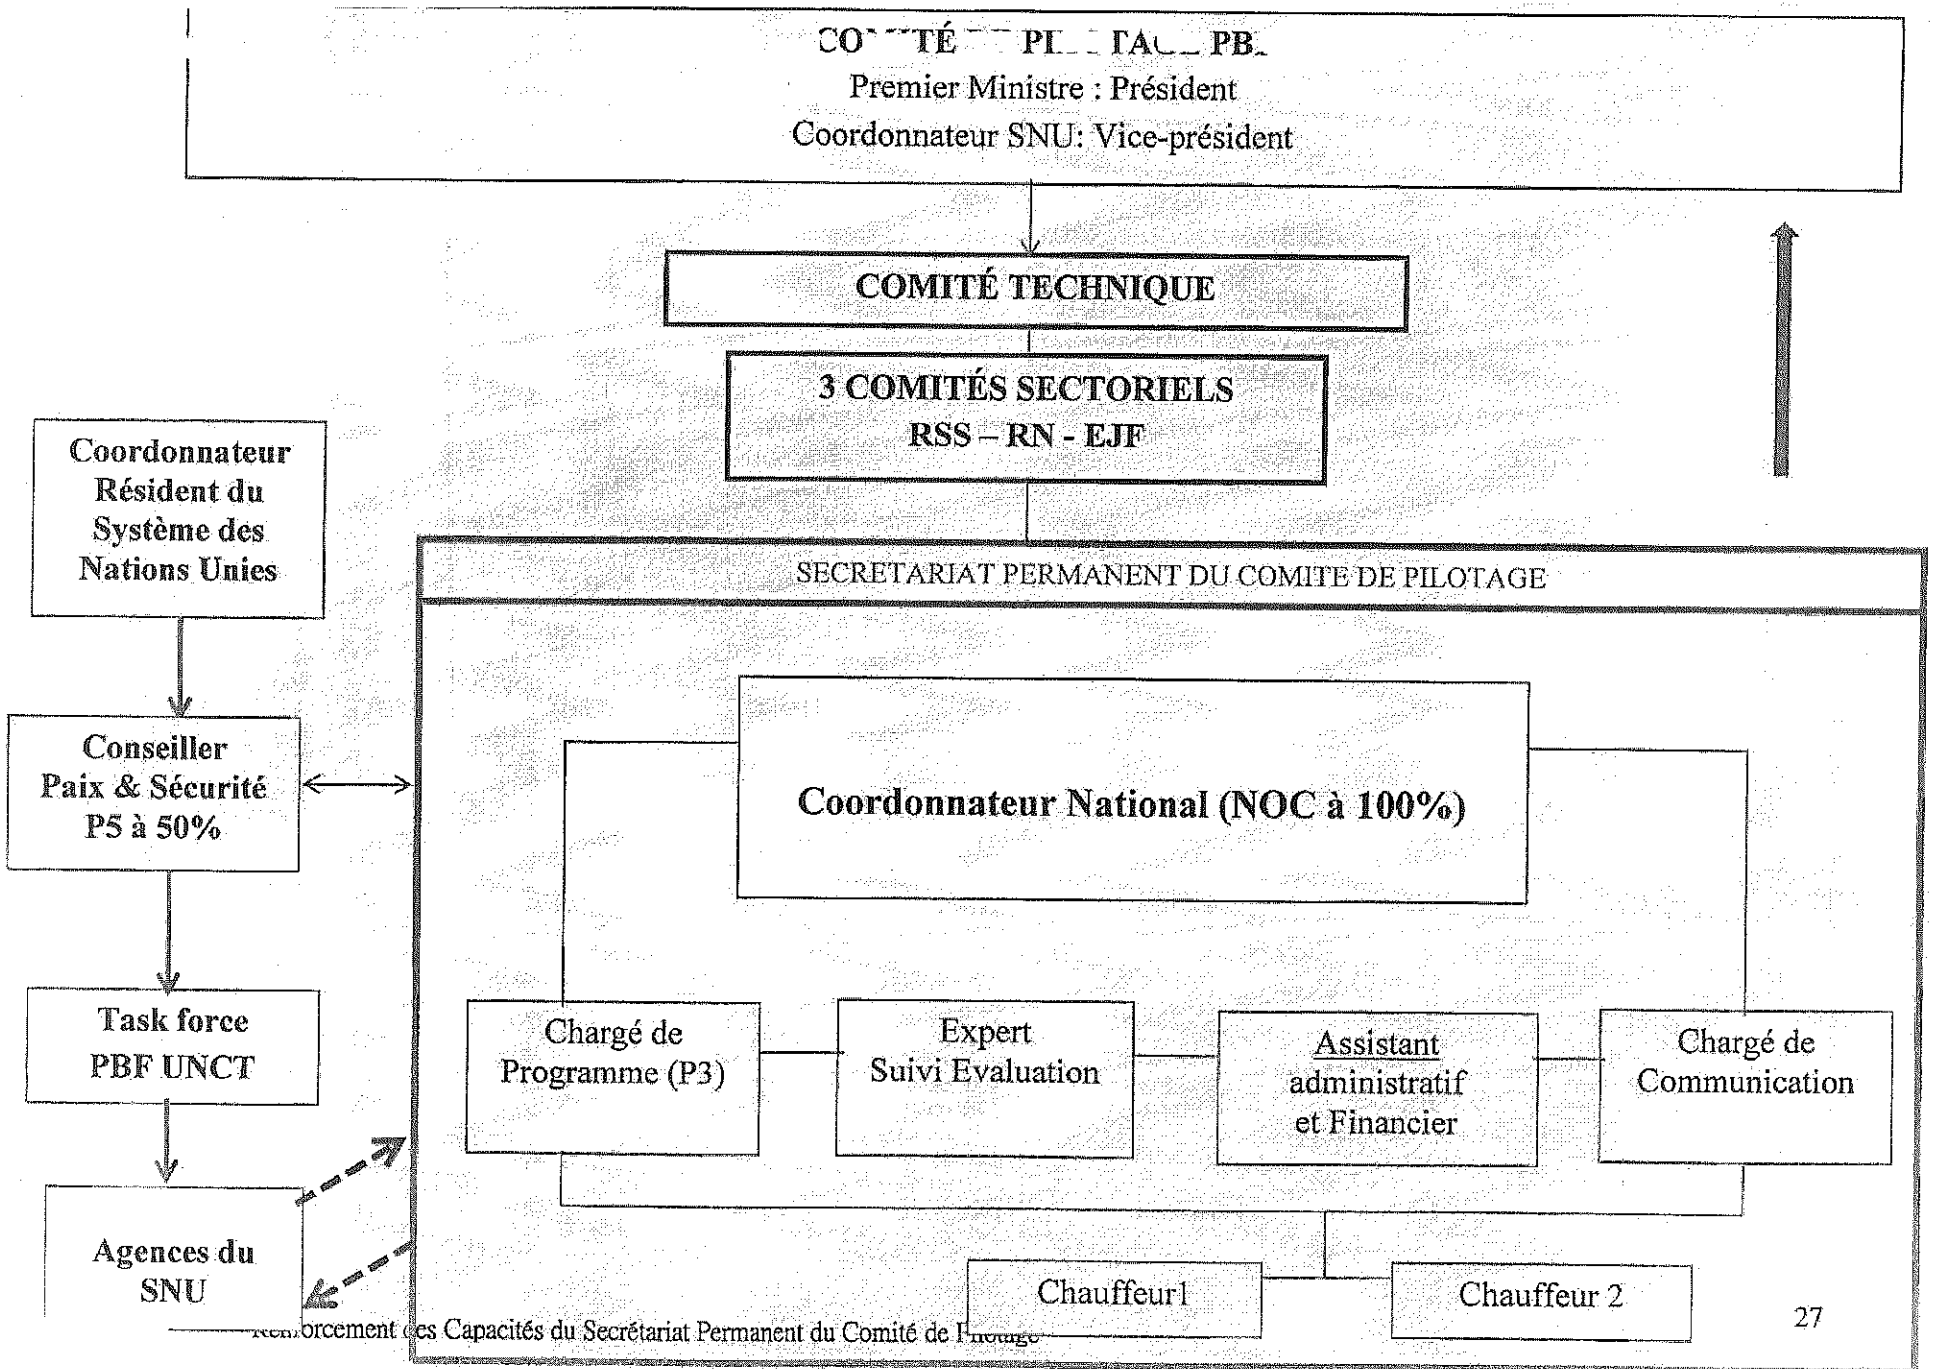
CO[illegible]TÉ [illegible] PI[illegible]TA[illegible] PB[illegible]
Premier Ministre : Président
Coordonnateur SNU: Vice-président

COMITÉ TECHNIQUE

3 COMITÉS SECTORIELS
RSS – RN - EJF

Coordonnateur Résident du Système des Nations Unies

Conseiller Paix & Sécurité P5 à 50%

Task force PBF UNCT

Agences du SNU

SECRETARIAT PERMANENT DU COMITE DE PILOTAGE

Coordonnateur National (NOC à 100%)

Chargé de Programme (P3)

Expert Suivi Evaluation

Assistant administratif et Financier

Chargé de Communication

Chauffeur1

Chauffeur 2

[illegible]orcement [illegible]es Capacités du Secrétariat Permanent du Comité de P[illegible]

27